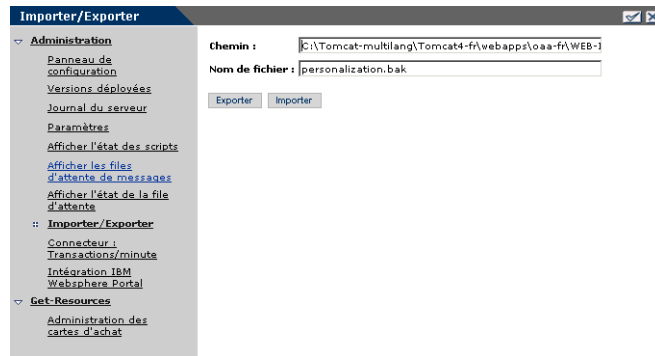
Importer/Exporter

Administration

Panneau de configuration

Versions déployées

Journal du serveur

Paramètres

Afficher l'état des scripts

Afficher les files d'attente de messages

Afficher l'état de la file d'attente

Importer/Exporter

Connecteur : Transactions/minute

Intégration IBM Websphere Portal

Get-Resources

Administration des cartes d'achat

Chemin : C:\Tomcat-multilang\Tomcat4-fr\webapps\oaa-fr\WEB-I

Nom de fichier : personalization.bak

Exporter Importer